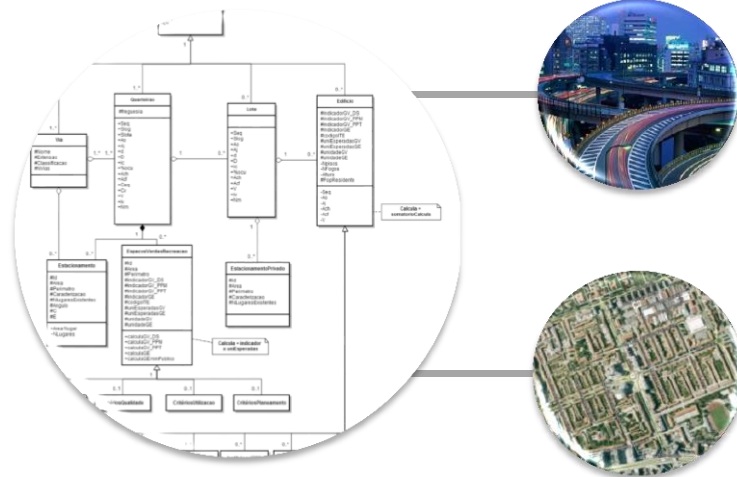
Quarteirao

#Freguesia

Lote

Edificio

#indicadorGV_DS
#indicadorGV_PPN
#indicadorGV_PPT
#indicadorGE
#codigoPTE
#cntExpressaoGV
#cntExpressaoGE
#ambitoGV
#ambitoGE
#tipoca
#Propie
#Num
#PopResidente

Via

#Nome
#Extensao
#Classificacao
#Vinha

Calcula = somatorioCalcula

Estacionamento

#Id
#Area
#Perimetro
#Caracteristicas
#LugaresExistentes

EspacoVerdeRecreacao

#Id
#Area
#Perimetro
#indicadorGV_DS
#indicadorGV_PPN
#indicadorGV_PPT
#indicadorGE
#cntExpressaoGV
#cntExpressaoGE
#ambitoGV
#ambitoGE

+calculaGV_DS
+calculaGV_PPN
+calculaGV_PPT
+calculaGE

Calcula = indicador x cntExpressao

EstacionamentoPrivado

#Id
#Area
#Perimetro
#Caracteristicas
#LugaresExistentes

CriteriosUrbanos

CriteriosPlaneamento

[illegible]